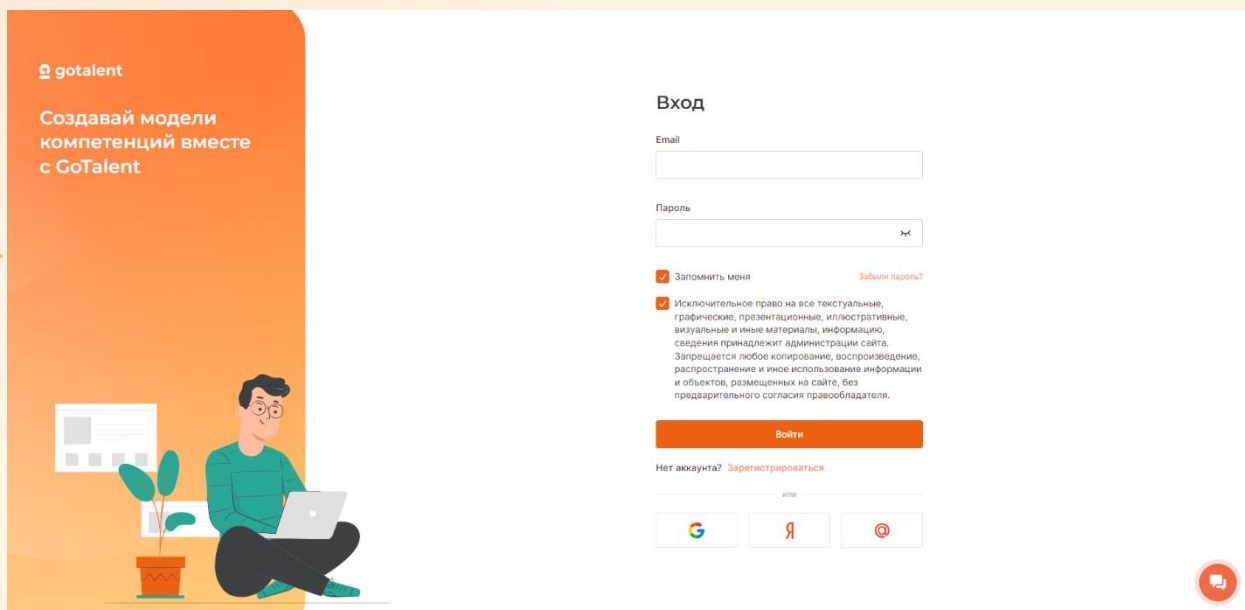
gotalent

Создавай модели компетенций вместе с GoTalent

Вход

Email

Пароль

Запомнить меня

Забыли пароль?

Исключительное право на все текстуальные, графические, презентационные, иллюстративные, визуальные и иные материалы, информацию, сведения принадлежит администрации сайта. Запрещается любое копирование, воспроизведение, распространение и иное использование информации и объектов, размещенных на сайте, без предварительного согласия правообладателя.

Войти

Нет аккаунта? Зарегистрироваться

или

G

Я

@